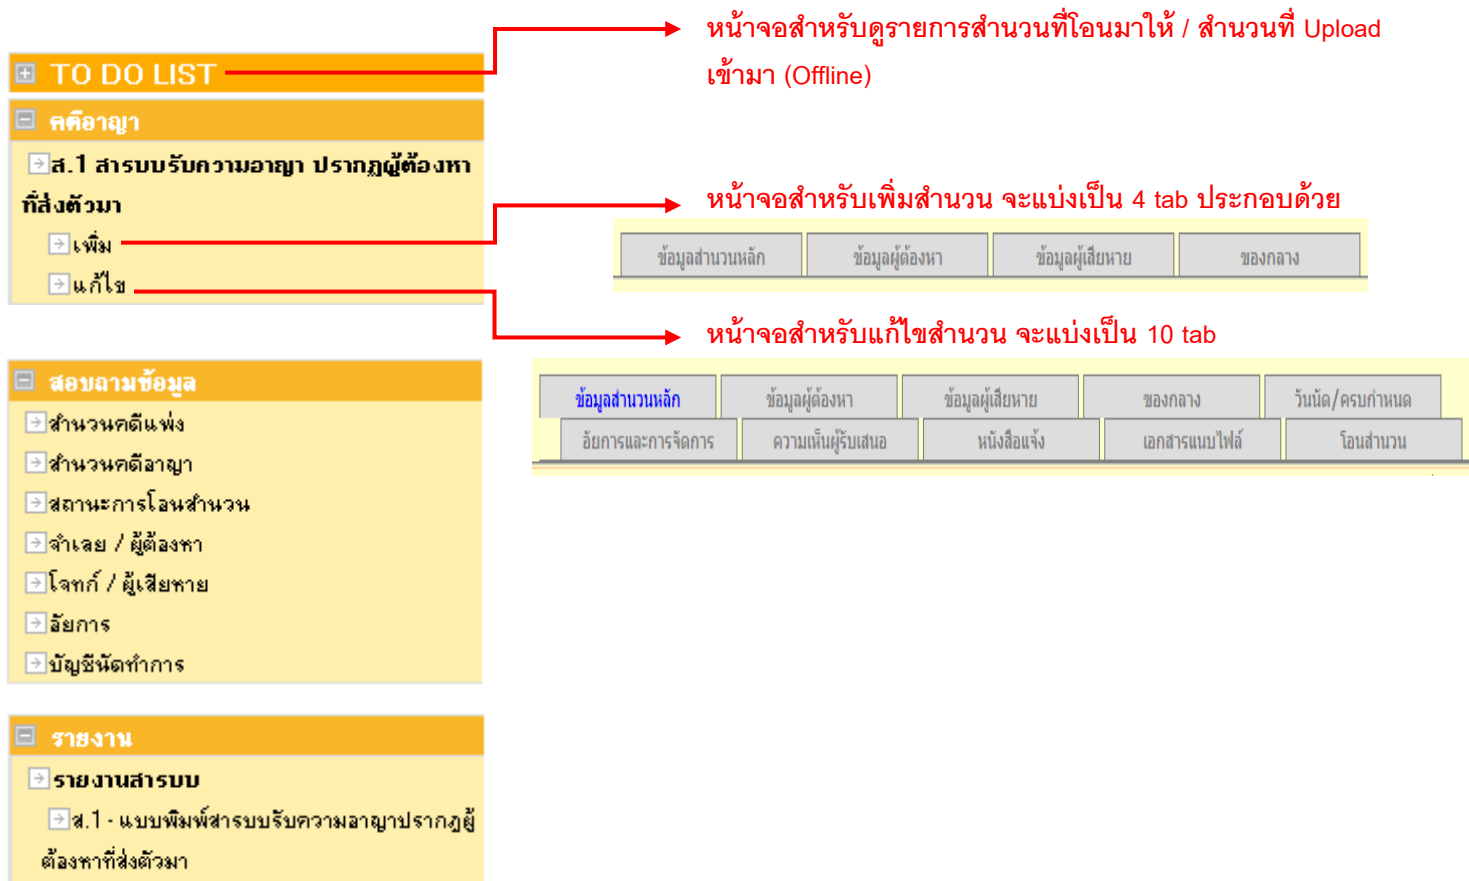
TO DO LIST

หน้าจอสำหรับดูรายการสำนวนที่โอนมาให้ / สำนวนที่ Upload เข้ามา (Offline)

คดีอาญา

ส.1 สารบบรับความอาญา ปรากฏผู้ต้องหาที่ส่งตัวมา

เพิ่ม

แก้ไข

หน้าจอสำหรับเพิ่มสำนวน จะแบ่งเป็น 4 tab ประกอบด้วย

| ข้อมูลสำนวนหลัก | ข้อมูลผู้ต้องหา | ข้อมูลผู้เสียหาย | ของกลาง |
|---|---|---|---|

หน้าจอสำหรับแก้ไขสำนวน จะแบ่งเป็น 10 tab

| ข้อมูลสำนวนหลัก | ข้อมูลผู้ต้องหา | ข้อมูลผู้เสียหาย | ของกลาง | วันนัด/ครบกำหนด |
|---|---|---|---|---|
| อัยการและการจัดการ | ความเห็นผู้รับเสนอ | หนังสือแจ้ง | เอกสารแนบไฟล์ | โอนสำนวน |

สอบถามข้อมูล

สำนวนคดีแพ่ง

สำนวนคดีอาญา

สถานะการโอนสำนวน

จำเลย / ผู้ต้องหา

โจทก์ / ผู้เสียหาย

อัยการ

บัญชีนัดทำการ

รายงาน

รายงานสารบบ

ส.1 - แบบพิมพ์สารบบรับความอาญาปรากฏผู้ต้องหาที่ส่งตัวมา